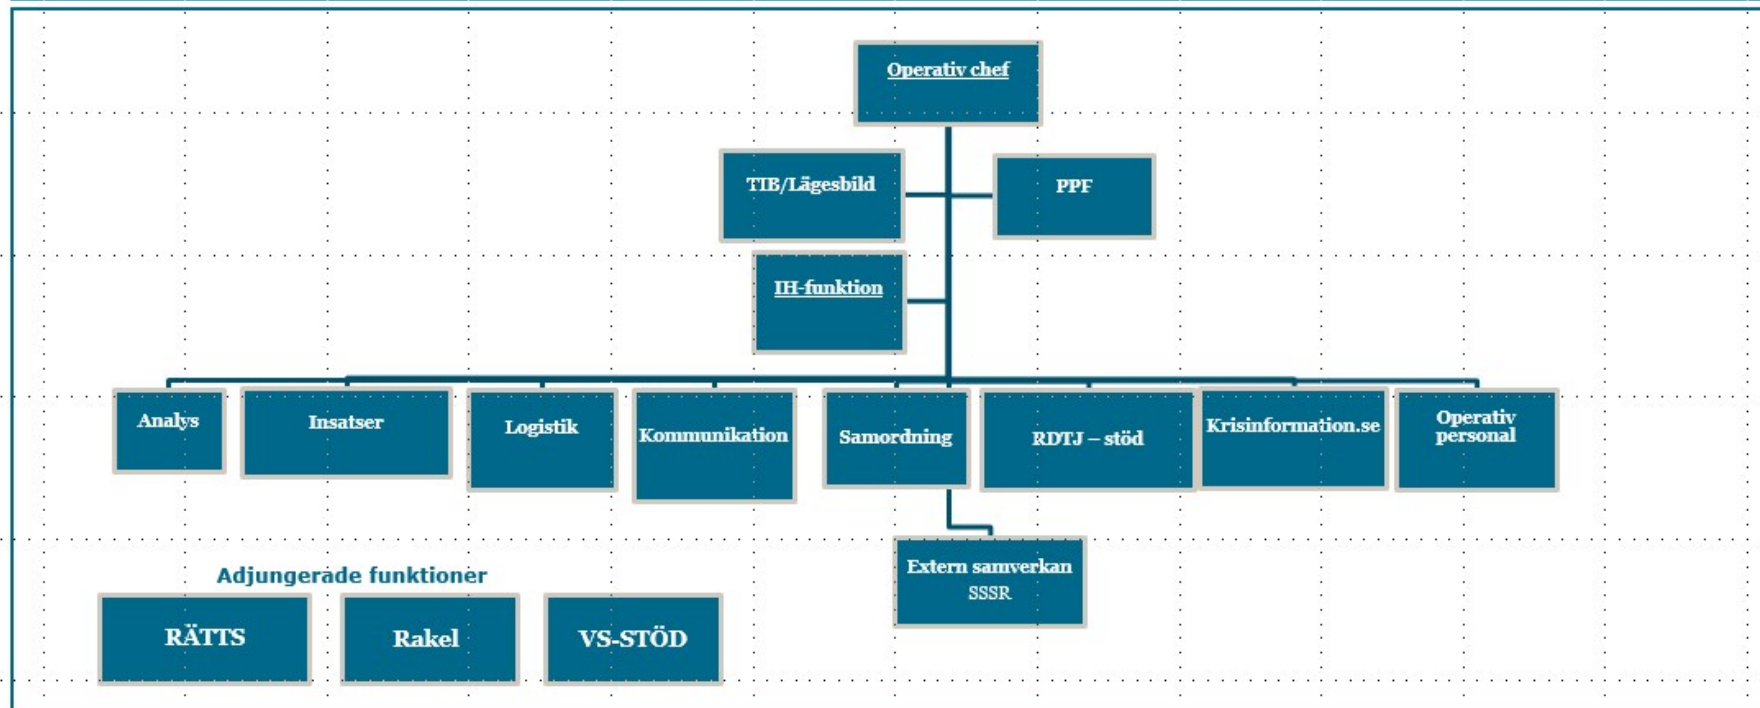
Operativ chef

TIB/Lägesbild

PPF

IH-funktion

Analys

Insatser

Logistik

Kommunikation

Samordning

RDTJ – stöd

Krisinformation.se

Operativ personal

Extern samverkan
SSSR

Adjungerade funktioner

RÄTTS

Rakel

VS-STÖD